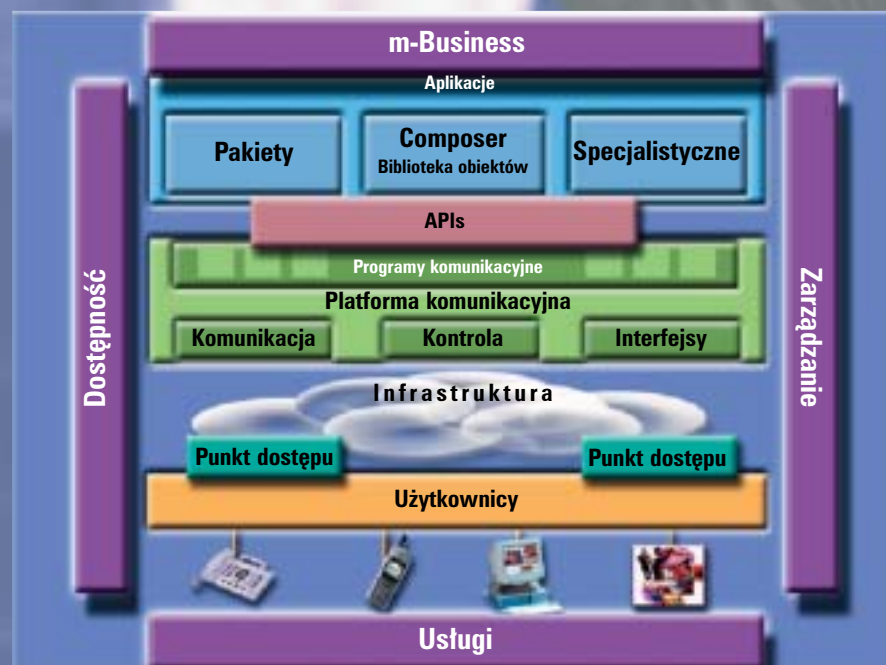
m-Business

Aplikacje

Pakiety

Composer
Biblioteka obiektów

Specjalistyczne

APIs

Programy komunikacyjne

Platforma komunikacyjna

Komunikacja

Kontrola

Interfejsy

Dostępność

Zarządzanie

Infrastruktura

Punkt dostępu

Punkt dostępu

Użytkownicy

Usługi